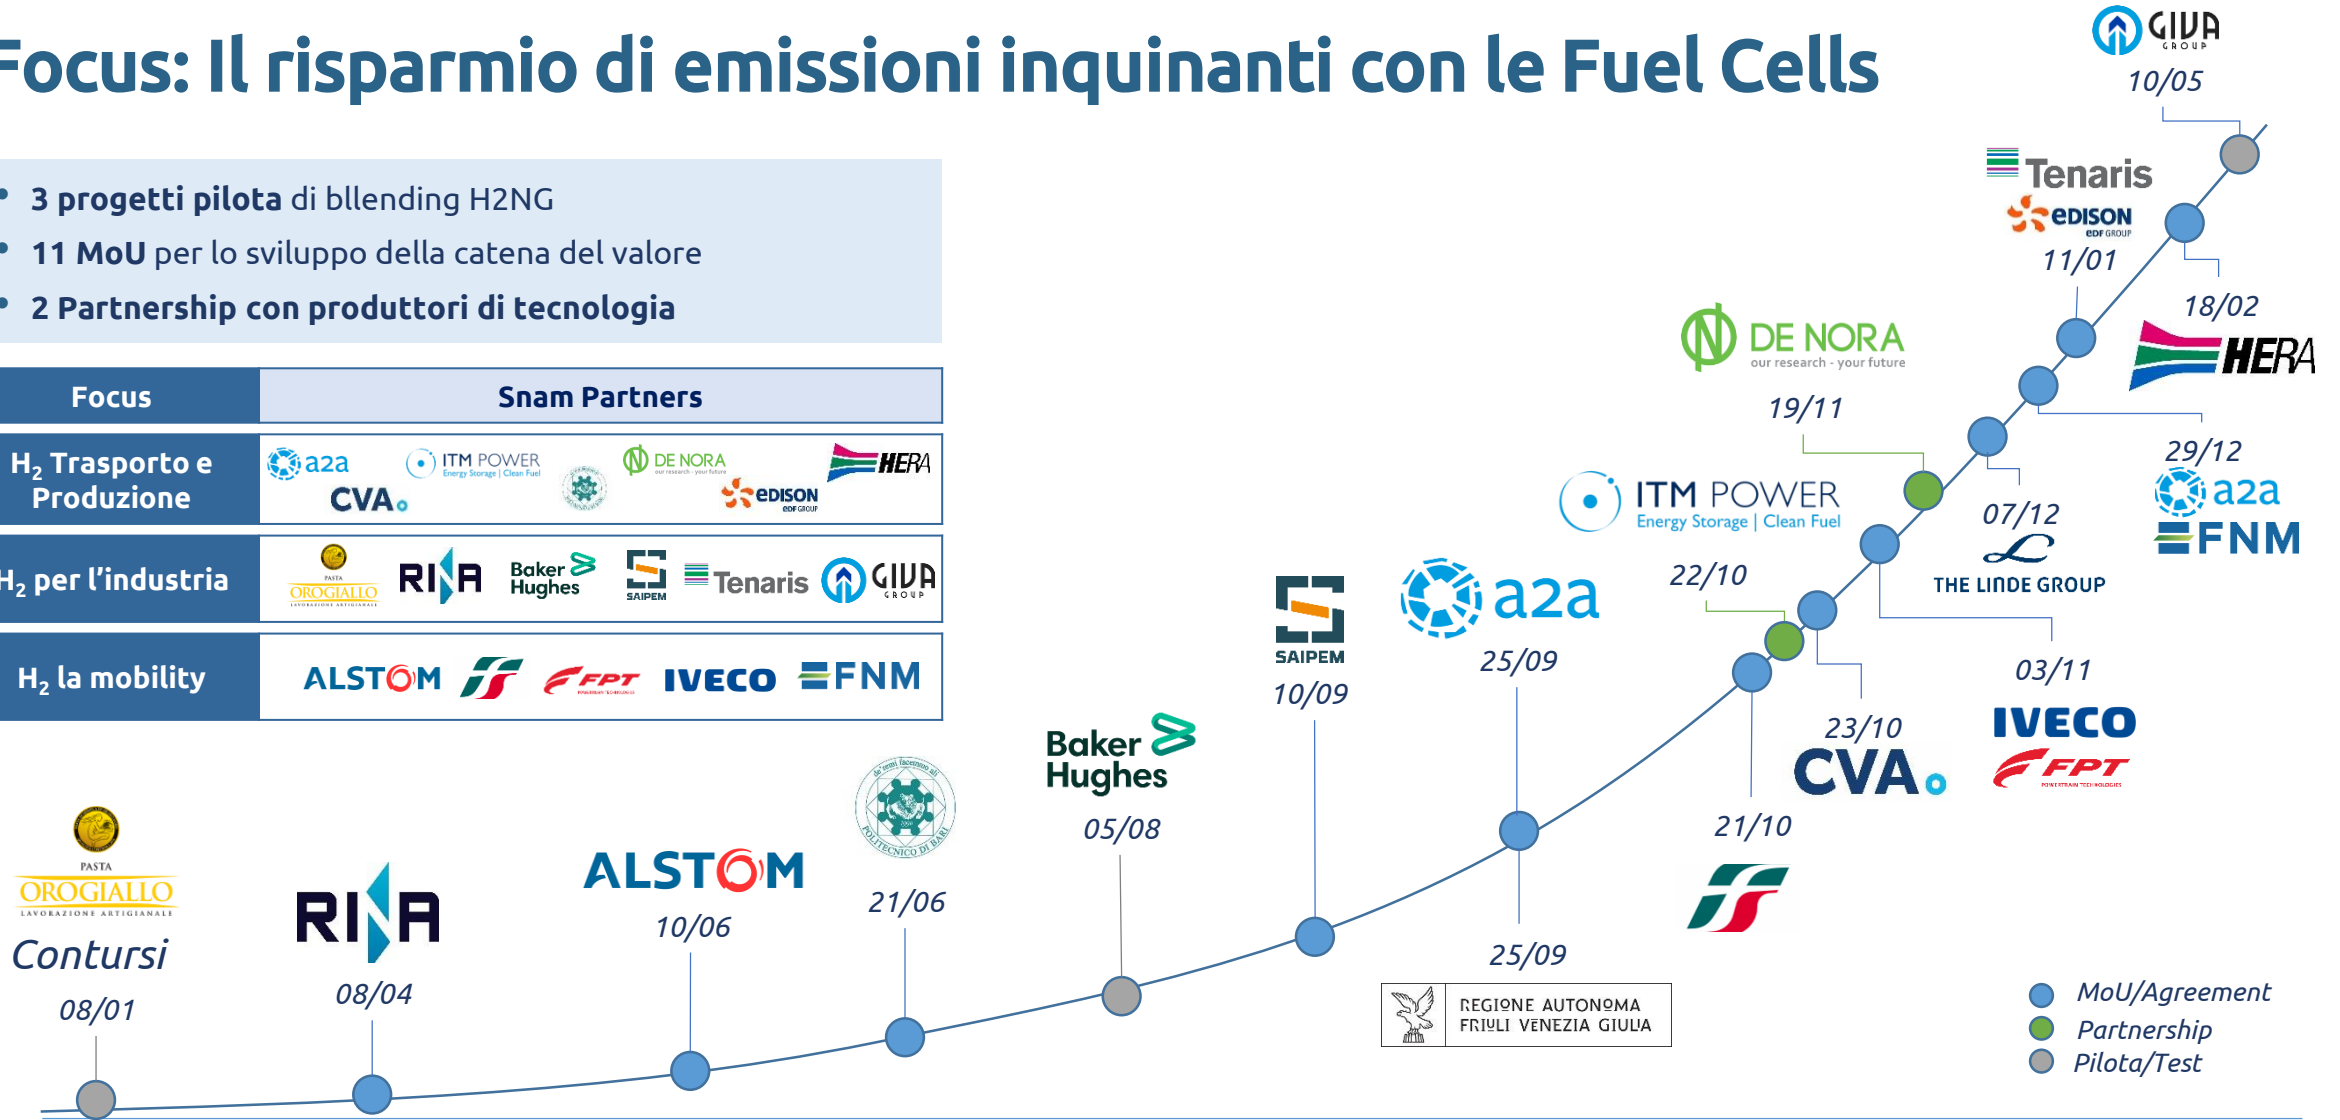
Focus: Il risparmio di emissioni inquinanti con le Fuel Cells

• **3 progetti pilota** di bllending H2NG
• **11 MoU** per lo sviluppo della catena del valore
• **2 Partnership con produttori di tecnologia**

| Focus | Snam Partners |
|---|---|
| $H_2$ Trasporto e Produzione | a2a CVA ITM POWER Energy Storage \| Clean Fuel DE NORA our research - your future EDISON EDF GROUP HERA |
| $H_2$ per l'industria | PASTA OROGIALLO LAVORAZIONE ARTIGIANALE RINA Baker Hughes SAIPEM Tenaris GIVA GROUP |
| $H_2$ la mobility | ALSTOM FPT IVECO FNM |

GIVA GROUP
10/05

Tenaris
EDISON EDF GROUP
11/01

18/02
HERA

DE NORA our research - your future
19/11

29/12
a2a
FNM

ITM POWER Energy Storage | Clean Fuel

07/12
THE LINDE GROUP

22/10

03/11
IVECO
FPT POWERTRAIN TECHNOLOGIES

23/10
CVA

SAIPEM
10/09

a2a
25/09

21/10

Baker Hughes
05/08

21/06

ALSTOM
10/06

RINA
08/04

PASTA OROGIALLO LAVORAZIONE ARTIGIANALE
Contursi
08/01

25/09
REGIONE AUTONOMA FRIULI VENEZIA GIULIA

MoU/Agreement
Partnership
Pilota/Test